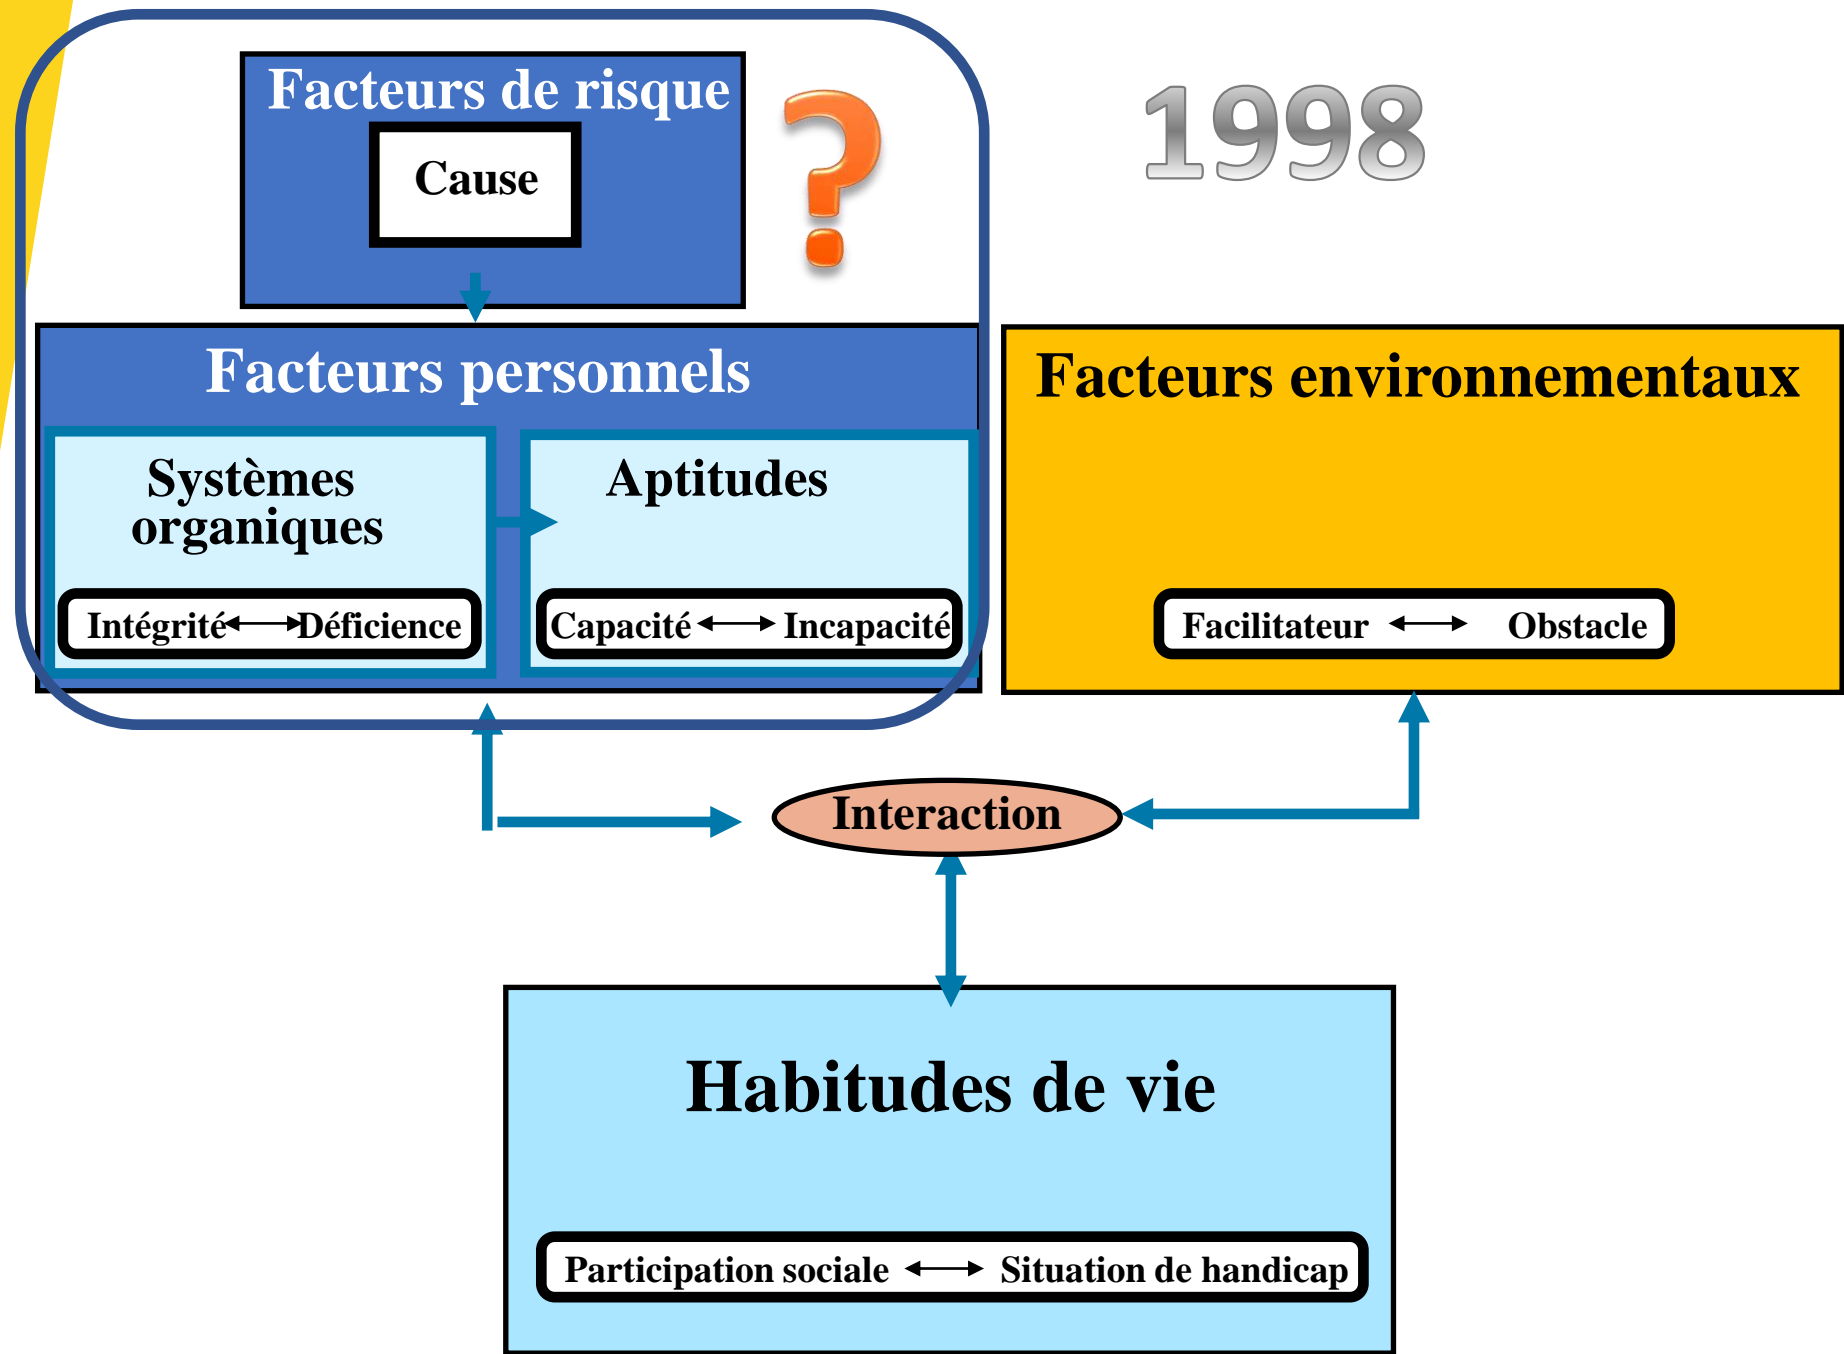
Facteurs de risque

Cause

?

1998

Facteurs personnels

Systèmes organiques

Intégrité ⟷ Déficience

Aptitudes

Capacité ⟷ Incapacité

Facteurs environnementaux

Facilitateur ⟷ Obstacle

Interaction

Habitudes de vie

Participation sociale ⟷ Situation de handicap